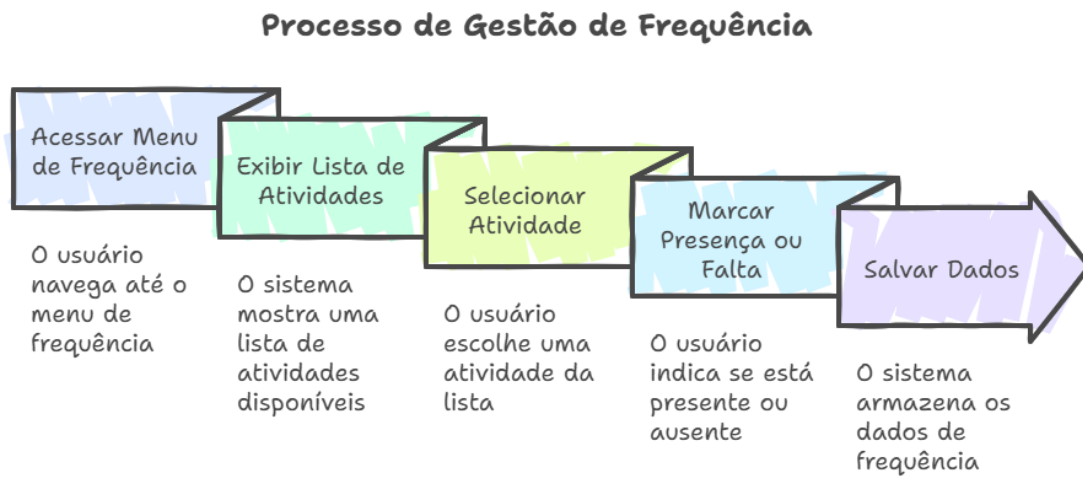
Processo de Gestão de Frequência

Acessar Menu de Frequência

O usuário navega até o menu de frequência

Exibir Lista de Atividades

O sistema mostra uma lista de atividades disponíveis

Selecionar Atividade

O usuário escolhe uma atividade da lista

Marcar Presença ou Falta

O usuário indica se está presente ou ausente

Salvar Dados

O sistema armazena os dados de frequência